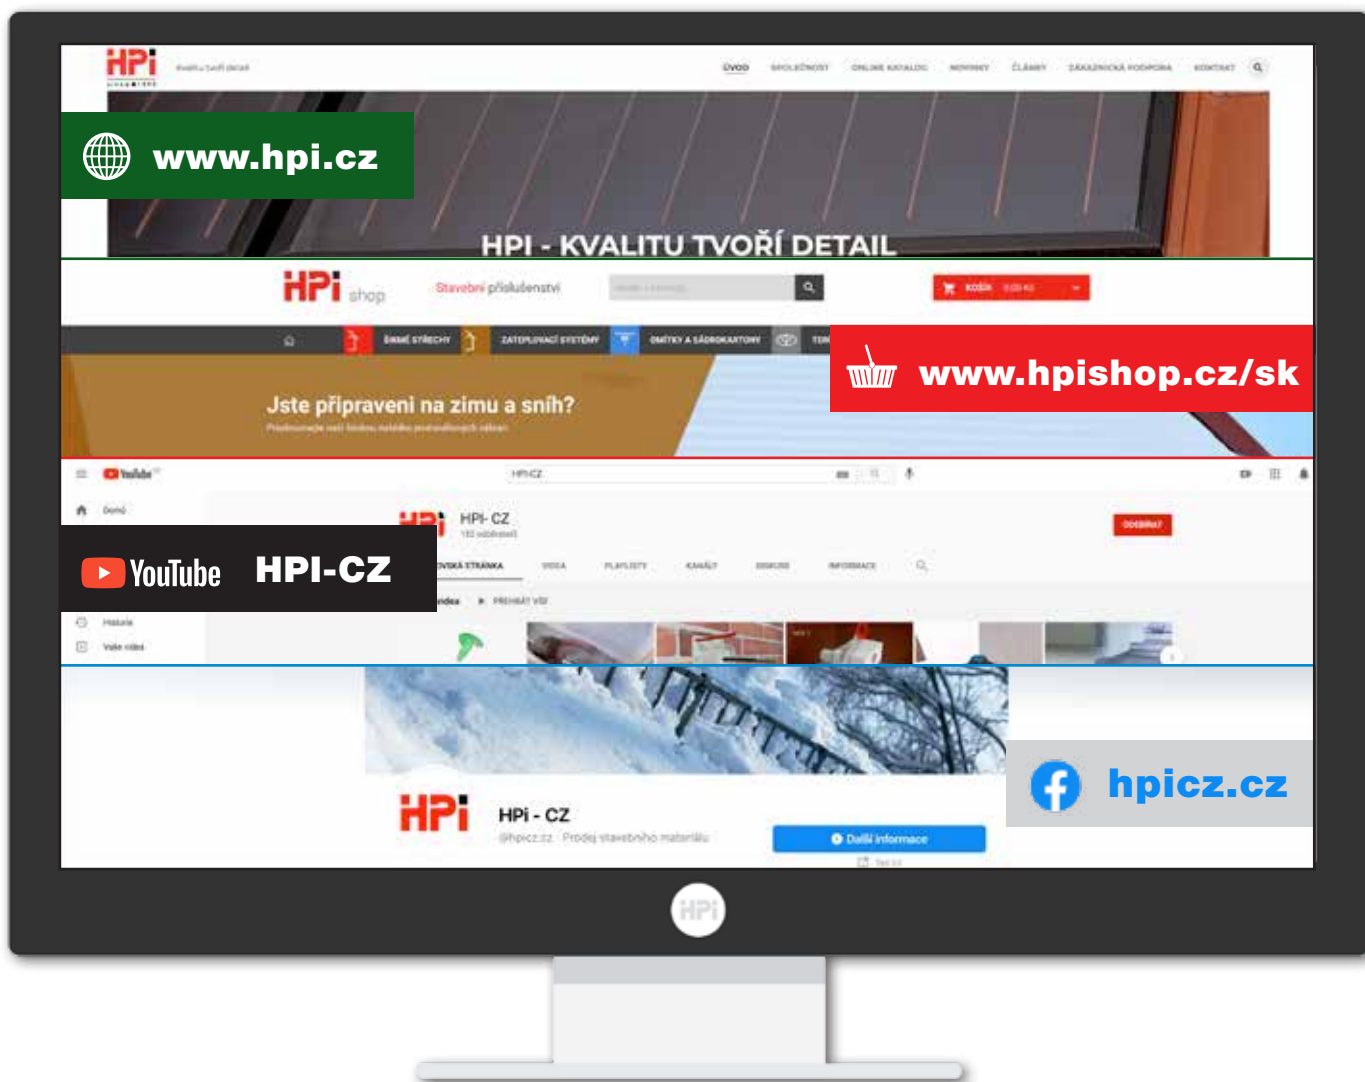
HPi

Kvalitu tvoří detail

ÚVOD SPOLEČNOST ONLINE KATALOG NOVINKY ČLÁNKY ZÁKAZNICKÁ PODPORA KONTAKT

www.hpi.cz

HPI - KVALITU TVOŘÍ DETAIL

HPi shop

Stavební příslušenství

KOŠÍK

ŠIKMÉ STŘECHY ZATEPLOVACÍ SYSTÉMY OMÍTKY A SÁDROKARTONY

www.hpishop.cz/sk

Jste připraveni na zimu a sníh?

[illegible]

YouTube

HPI-CZ

Domů

YouTube HPI-CZ

HPi- CZ

ODEBÍRAT

ÚVODNÍ STRÁNKA VIDEA PLAYLISTY KANÁLY DISKUSE INFORMACE

PŘEHRÁT VŠE

Historie

Vaše videa

HPi

HPi - CZ

@hpicz.cz · Prodej stavebního materiálu

Další informace

hpicz.cz

HPi